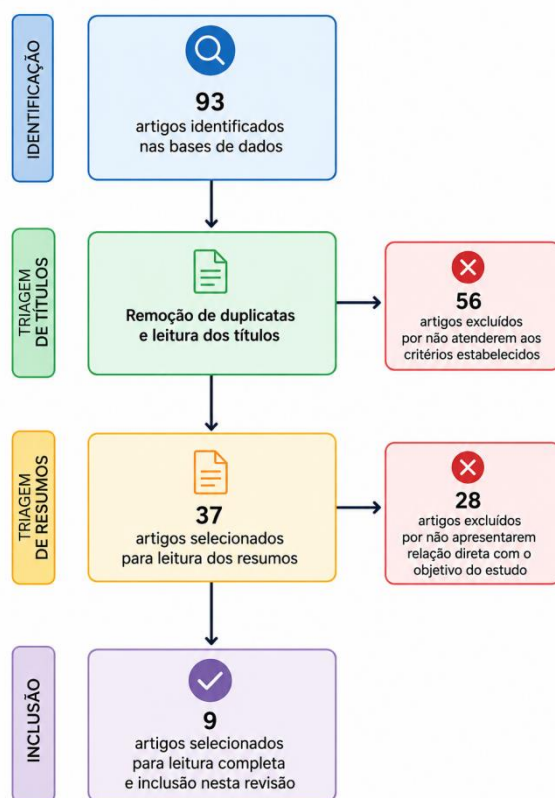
IDENTIFICAÇÃO

93
artigos identificados nas bases de dados

TRIAGEM DE TÍTULOS

Remoção de duplicatas e leitura dos títulos

56
artigos excluídos por não atenderem aos critérios estabelecidos

TRIAGEM DE RESUMOS

37
artigos selecionados para leitura dos resumos

28
artigos excluídos por não apresentarem relação direta com o objetivo do estudo

INCLUSÃO

9
artigos selecionados para leitura completa e inclusão nesta revisão